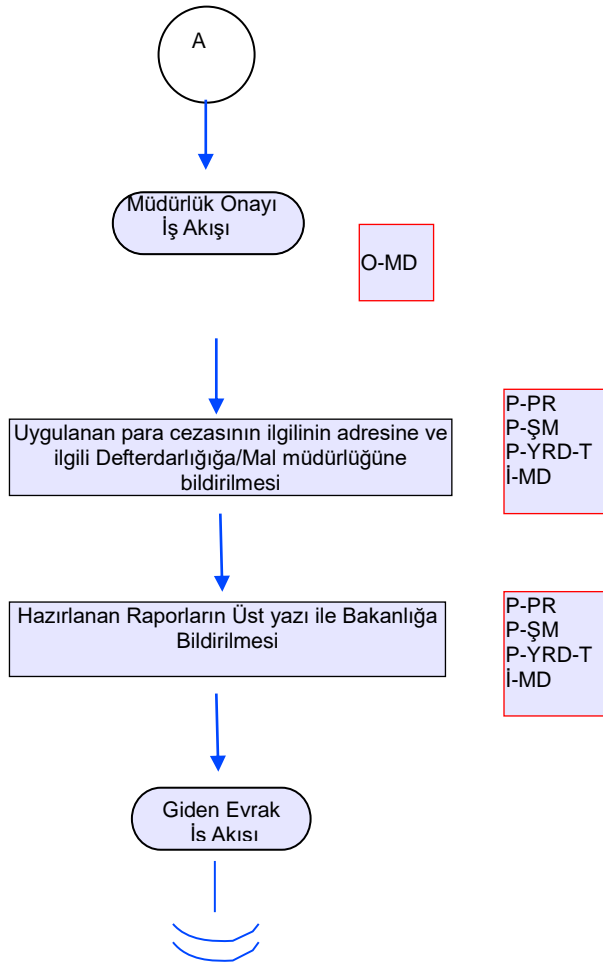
A

Müdürlük Onayı İş Akışı

O-MD

Uygulanan para cezasının ilgilinin adresine ve ilgili Defterdarlığığa/Mal müdürlüğüne bildirilmesi

P-PR
P-ŞM
P-YRD-T
İ-MD

Hazırlanan Raporların Üst yazı ile Bakanlığa Bildirilmesi

P-PR
P-ŞM
P-YRD-T
İ-MD

Giden Evrak İs Akısı